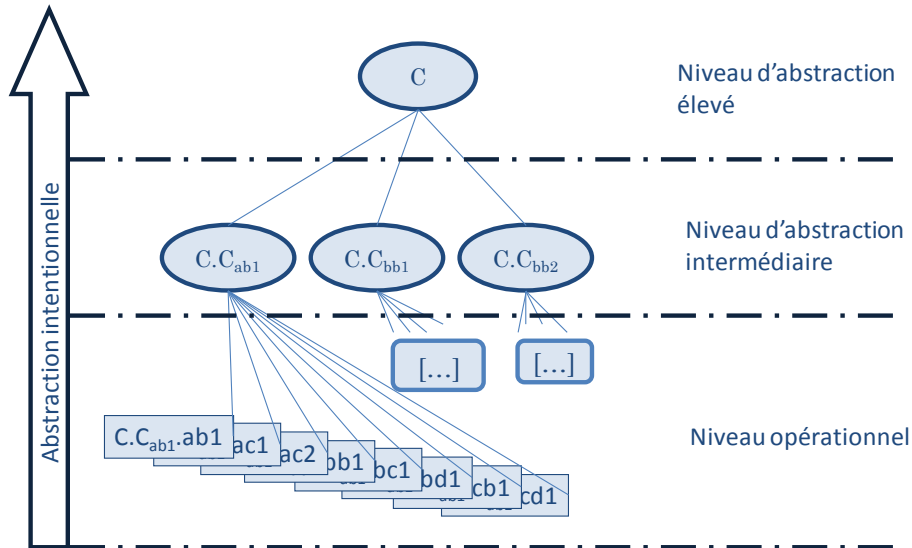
Abstraction intentionnelle

C

Niveau d'abstraction élevé

C.C$_{ab1}$

C.C$_{bb1}$

C.C$_{bb2}$

Niveau d'abstraction intermédiaire

[…]

[…]

C.C$_{ab1}$.ab1

ac1

ac2

bb1

bc1

bd1

cb1

cd1

Niveau opérationnel